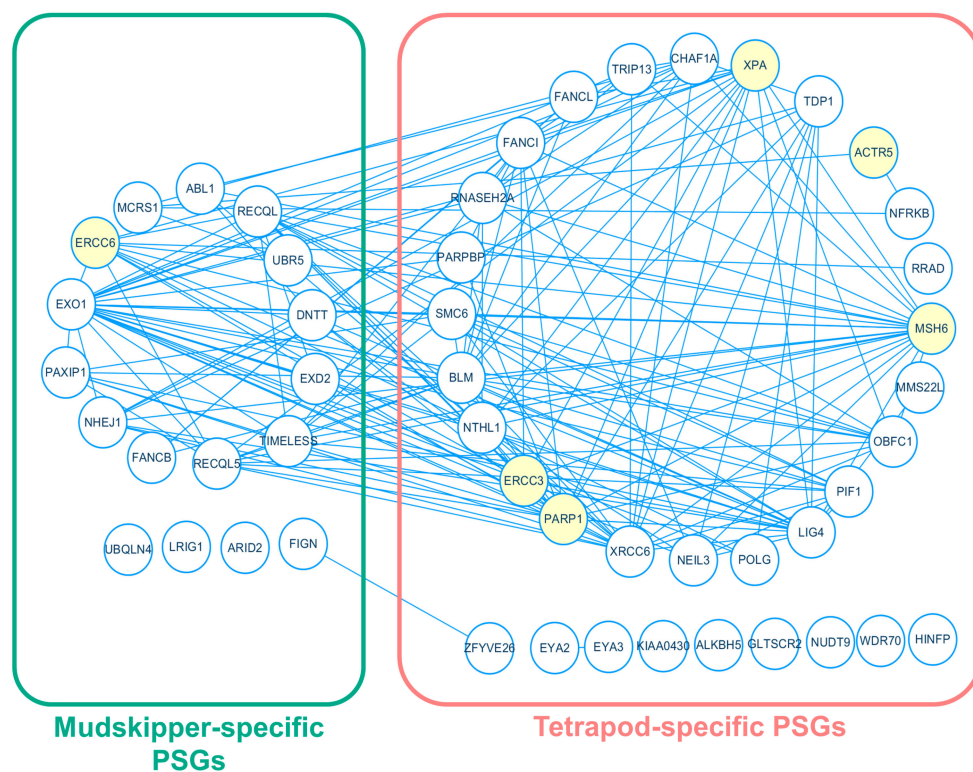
CHAF1A
XPA
TRIP13
FANCL
TDP1
FANCI
ACTR5
ABL1
MCRS1
RECQL
RNASEH2A
NFRKB
ERCC6
UBR5
PARPBP
RRAD
EXO1
DNTT
SMC6
MSH6
PAXIP1
EXD2
BLM
MMS22L
NHEJ1
TIMELESS
NTHL1
OBFC1
FANCB
RECQL5
ERCC3
PIF1
PARP1
LIG4
XRCC6
NEIL3
POLG
UBQLN4
LRIG1
ARID2
FIGN
ZFYVE26
EYA2
EYA3
KIAA0430
ALKBH5
GLTSCR2
NUDT9
WDR70
HINFP

Mudskipper-specific PSGs

Tetrapod-specific PSGs